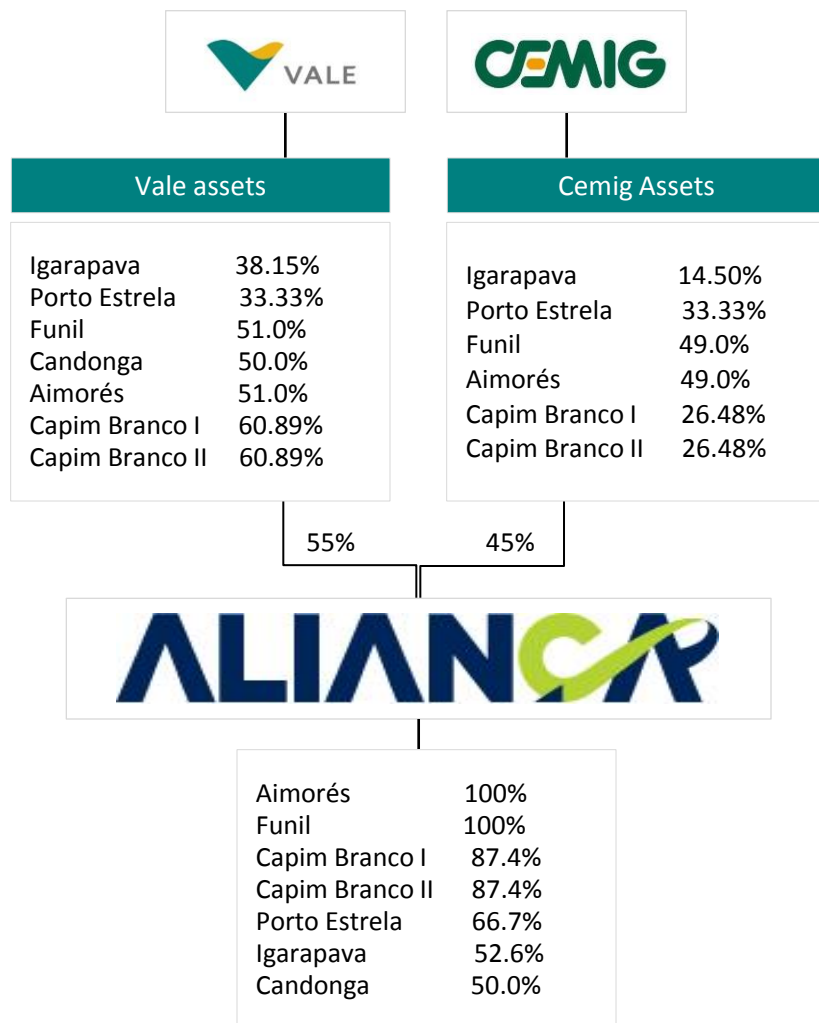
VALE

CEMIG

Vale assets

Cemig Assets

| | |
|---|---|
| Igarapava | 38.15% |
| Porto Estrela | 33.33% |
| Funil | 51.0% |
| Candonga | 50.0% |
| Aimorés | 51.0% |
| Capim Branco I | 60.89% |
| Capim Branco II | 60.89% |

| | |
|---|---|
| Igarapava | 14.50% |
| Porto Estrela | 33.33% |
| Funil | 49.0% |
| Aimorés | 49.0% |
| Capim Branco I | 26.48% |
| Capim Branco II | 26.48% |

55%

45%

ALIANÇA

| | |
|---|---|
| Aimorés | 100% |
| Funil | 100% |
| Capim Branco I | 87.4% |
| Capim Branco II | 87.4% |
| Porto Estrela | 66.7% |
| Igarapava | 52.6% |
| Candonga | 50.0% |